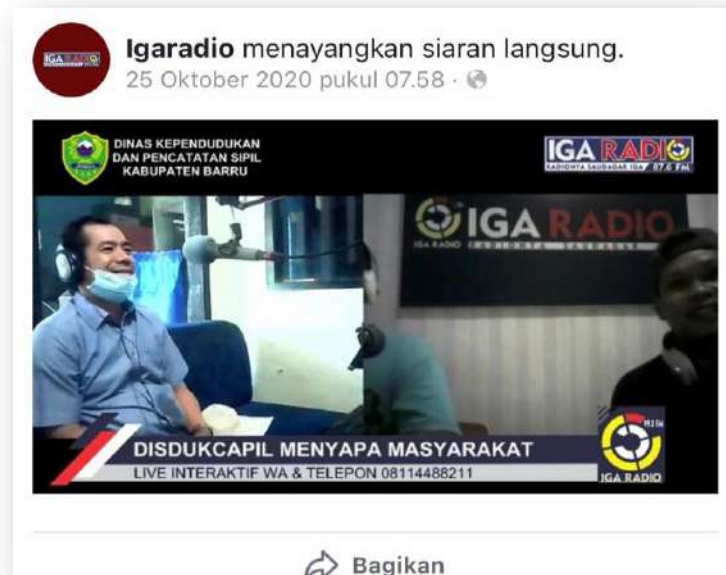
Igaradio menayangkan siaran langsung.
25 Oktober 2020 pukul 07.58 ·

DINAS KEPENDUDUKAN DAN PENCATATAN SIPIL KABUPATEN BARRU

IGA RADIO
RADIONYA SAUDAGAR IGA 87.6 FM

IGA RADIO

DISDUKCAPIL MENYAPA MASYARAKAT
LIVE INTERAKTIF WA & TELEPON 08114488211

IGA RADIO

Bagikan